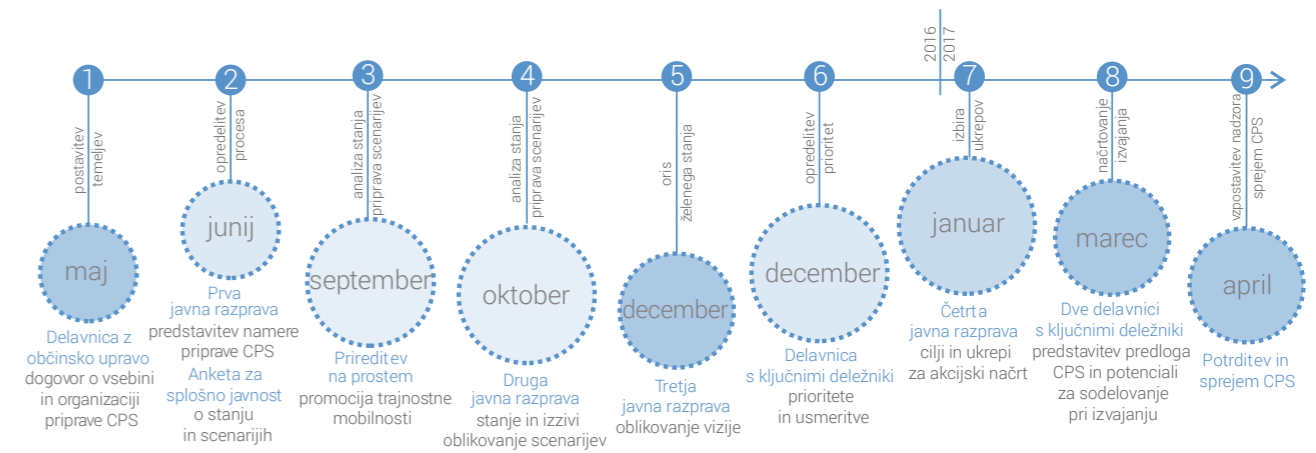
2016
2017

1
postavitev temeljev
maj
Delavnica z občinsko upravo
dogovor o vsebini in organizaciji priprave CPS

2
opredelitev procesa
junij
Prva javna razprava
predstavitev namere priprave CPS
Anketa za splošno javnost
o stanju in scenarijih

3
analiza stanja priprava scenarijev
september
Prireditev na prostem
promocija trajnostne mobilnosti

4
analiza stanja priprava scenarijev
oktober
Druga javna razprava
stanje in izzivi oblikovanje scenarijev

5
oris želenega stanja
december
Tretja javna razprava
oblikovanje vizije

6
opredelitev prioritet
december
Delavnica s ključnimi deležniki
prioritete in usmeritve

7
izbira ukrepov
januar
Četrta javna razprava
cilji in ukrepi za akcijski načrt

8
načrtovanje izvajanja
marec
Dve delavnici s ključnimi deležniki
predstavitev predloga CPS in potenciali za sodelovanje pri izvajanju

9
vzpostavitev nadzora sprejem CPS
april
Potrditev in sprejem CPS